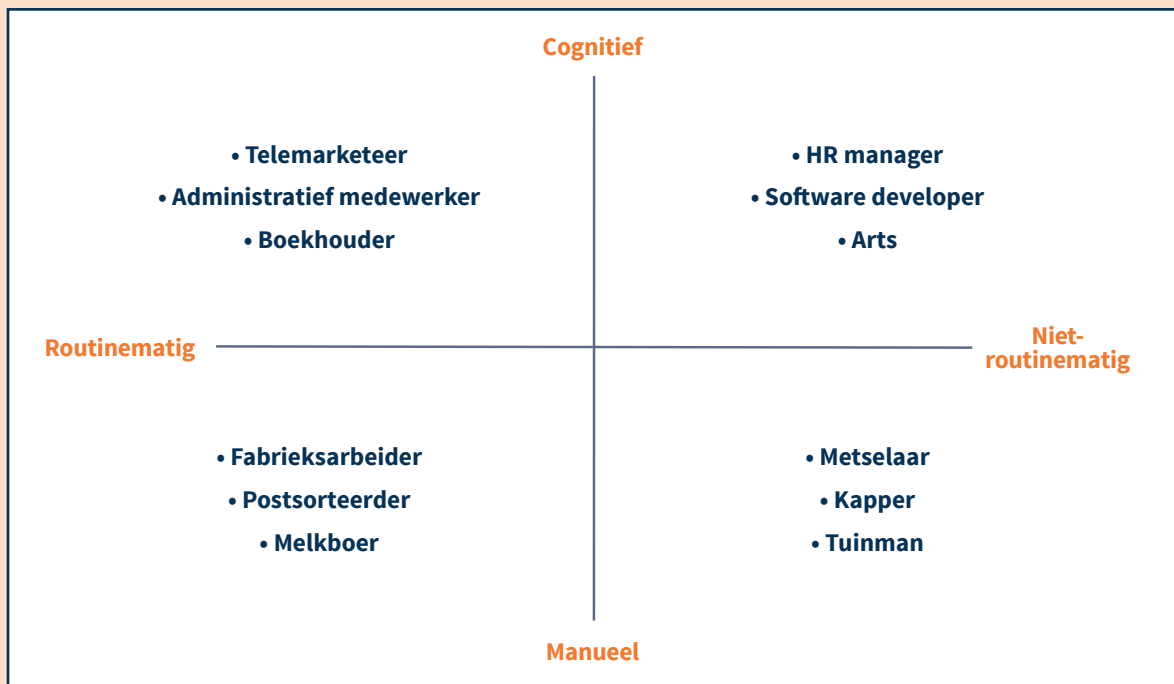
Cognitief

• Telemarketeer
• Administratief medewerker
• Boekhouder

• HR manager
• Software developer
• Arts

Routinematig

Niet-routinematig

• Fabrieksarbeider
• Postsorteerder
• Melkboer

• Metselaar
• Kapper
• Tuinman

Manueel